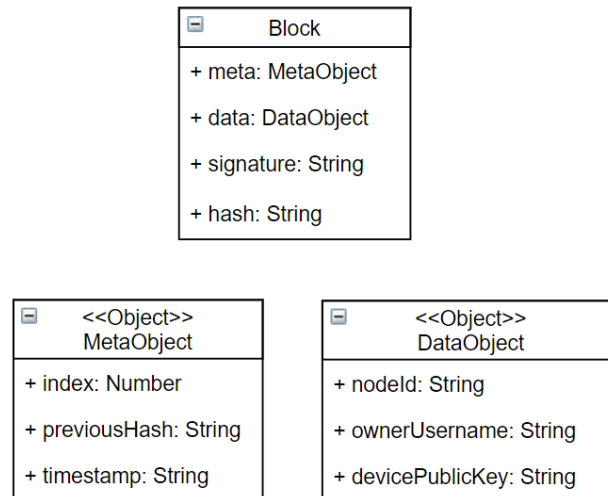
Block

+ meta: MetaObject

+ data: DataObject

+ signature: String

+ hash: String

<<Object>>
MetaObject

+ index: Number

+ previousHash: String

+ timestamp: String

<<Object>>
DataObject

+ nodeId: String

+ ownerUsername: String

+ devicePublicKey: String